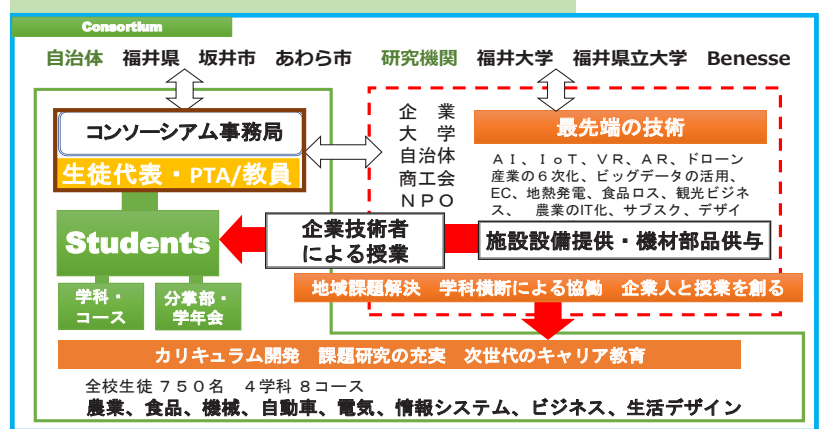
Consortium

自治体　福井県　坂井市　あわら市　研究機関　福井大学　福井県立大学　Benesse

コンソーシアム事務局

生徒代表・PTA/教員

企業
大学
自治体
商工会
NPO

最先端の技術

ＡＩ、ＩｏＴ、ＶＲ、ＡＲ、ドローン
産業の６次化、ビッグデータの活用、
EC、地熱発電、食品ロス、観光ビジネス、　農業のIT化、サブスク、デザイン

Students

企業技術者
による授業

施設設備提供・機材部品供与

学科・
コース

分掌部・
学年会

地域課題解決　学科横断による協働　企業人と授業を創る

カリキュラム開発　課題研究の充実　次世代のキャリア教育

全校生徒　７５０名　４学科　８コース
農業、食品、機械、自動車、電気、情報システム、ビジネス、生活デザイン